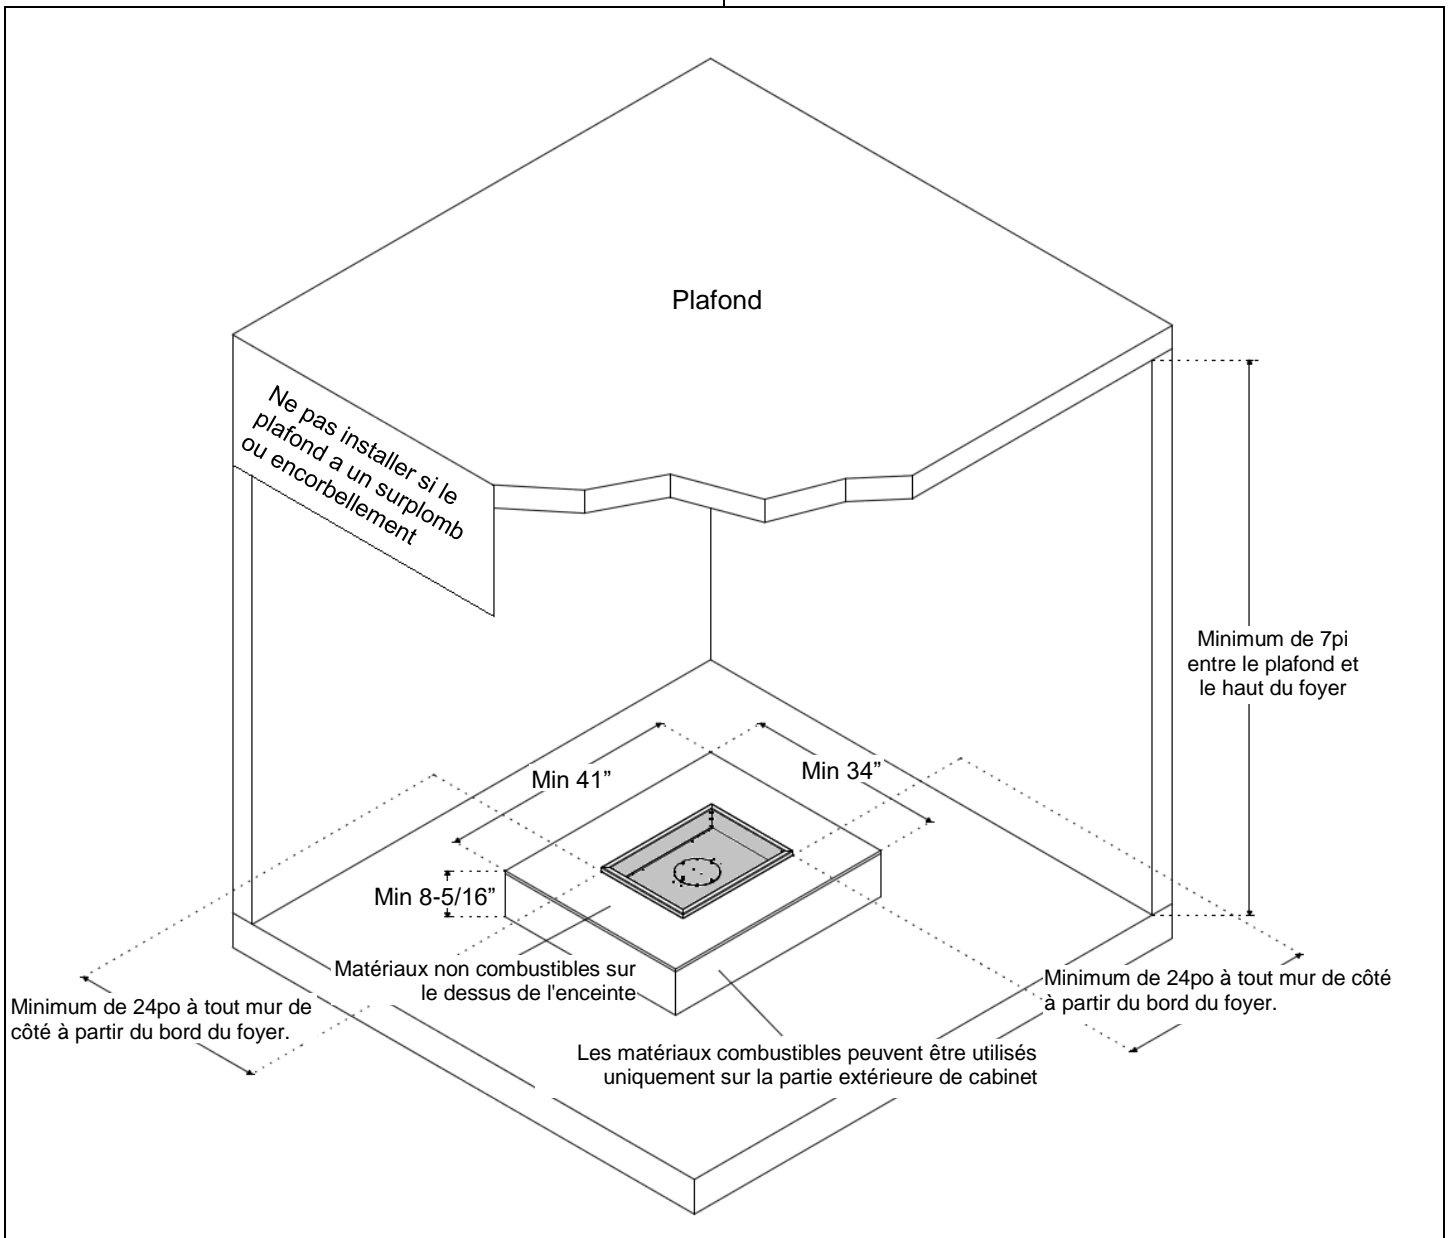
Plafond

Ne pas installer si le plafond a un surplomb ou encorbellement

Minimum de 7pi entre le plafond et le haut du foyer

Min 41"

Min 34"

Min 8-5/16"

Matériaux non combustibles sur le dessus de l'enceinte

Minimum de 24po à tout mur de côté à partir du bord du foyer.

Minimum de 24po à tout mur de côté à partir du bord du foyer.

Les matériaux combustibles peuvent être utilisés uniquement sur la partie extérieure de cabinet